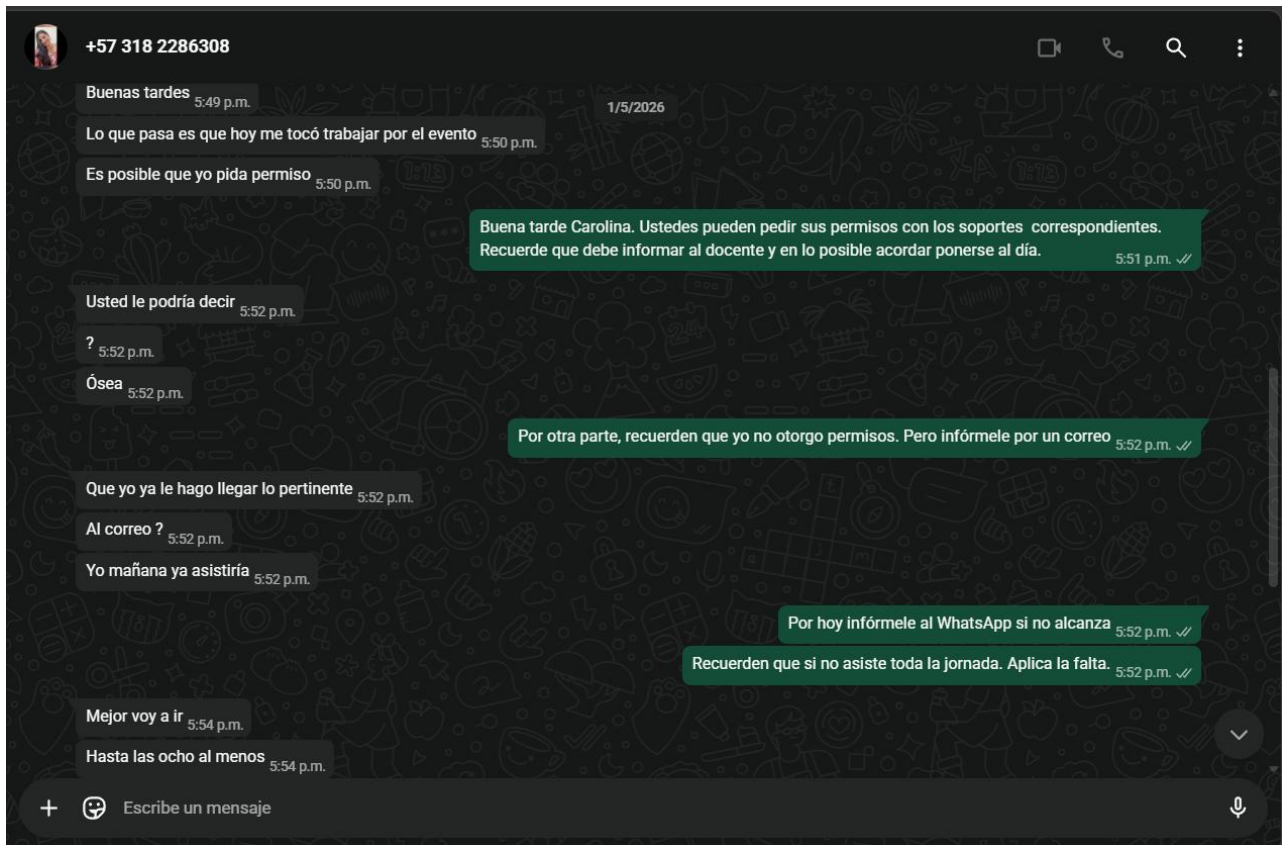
+57 318 2286308

1/5/2026

Buenas tardes 5:49 p.m.

Lo que pasa es que hoy me tocó trabajar por el evento 5:50 p.m.

Es posible que yo pida permiso 5:50 p.m.

Buena tarde Carolina. Ustedes pueden pedir sus permisos con los soportes correspondientes. Recuerde que debe informar al docente y en lo posible acordar ponerse al día. 5:51 p.m.

Usted le podría decir 5:52 p.m.

? 5:52 p.m.

Ósea 5:52 p.m.

Por otra parte, recuerden que yo no otorgo permisos. Pero infórmele por un correo 5:52 p.m.

Que yo ya le hago llegar lo pertinente 5:52 p.m.

Al correo ? 5:52 p.m.

Yo mañana ya asistiría 5:52 p.m.

Por hoy infórmele al WhatsApp si no alcanza 5:52 p.m.

Recuerden que si no asiste toda la jornada. Aplica la falta. 5:52 p.m.

Mejor voy a ir 5:54 p.m.

Hasta las ocho al menos 5:54 p.m.

Escribe un mensaje